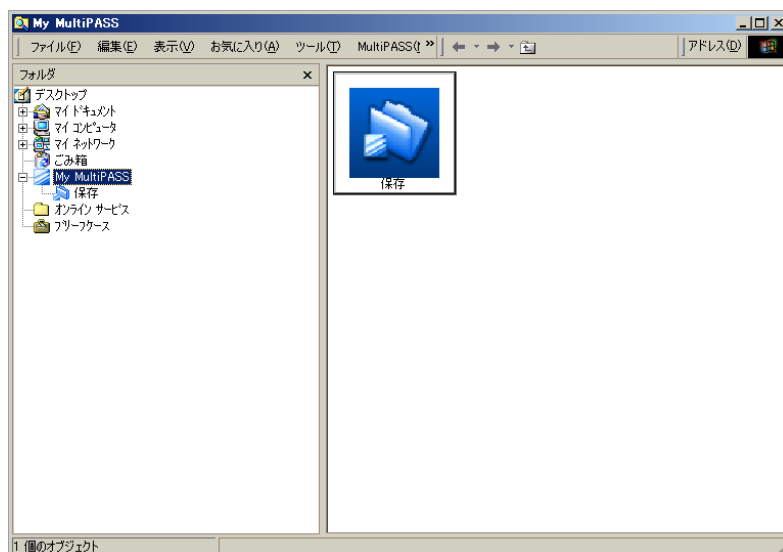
My MultiPASS

ファイル(F) 編集(E) 表示(V) お気に入り(A) ツール(T) MultiPASS(
アドレス(D)

フォルダ ×

デスクトップ
マイ ドキュメント
マイ コンピュータ
マイ ネットワーク
ごみ箱
My MultiPASS
保存
オンライン サービス
ブリーフケース

保存

1 個のオブジェクト